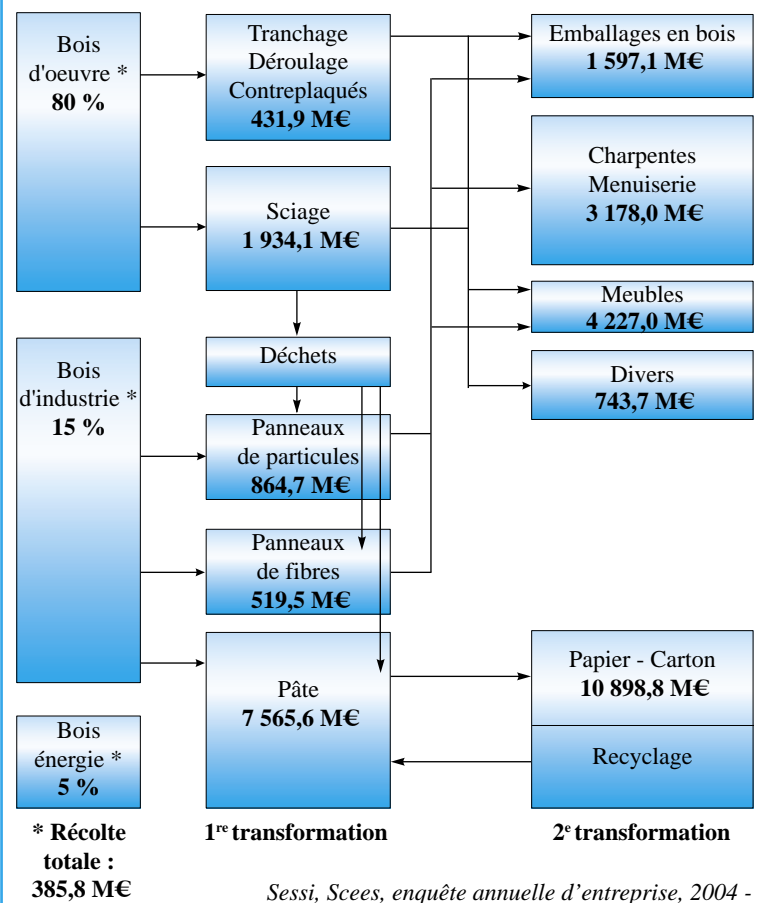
Bois d'oeuvre *
80 %

Tranchage
Déroulage
Contreplaqués
431,9 M€

Emballages en bois
1 597,1 M€

Charpentes
Menuiserie
3 178,0 M€

Sciage
1 934,1 M€

Meubles
4 227,0 M€

Déchets

Divers
743,7 M€

Bois d'industrie *
15 %

Panneaux de particules
864,7 M€

Panneaux de fibres
519,5 M€

Pâte
7 565,6 M€

Papier - Carton
10 898,8 M€

Recyclage

Bois énergie *
5 %

* Récolte totale :
385,8 M€

1$^{re}$ transformation

2$^{e}$ transformation

Sessi, Scees, enquête annuelle d'entreprise, 2004 -